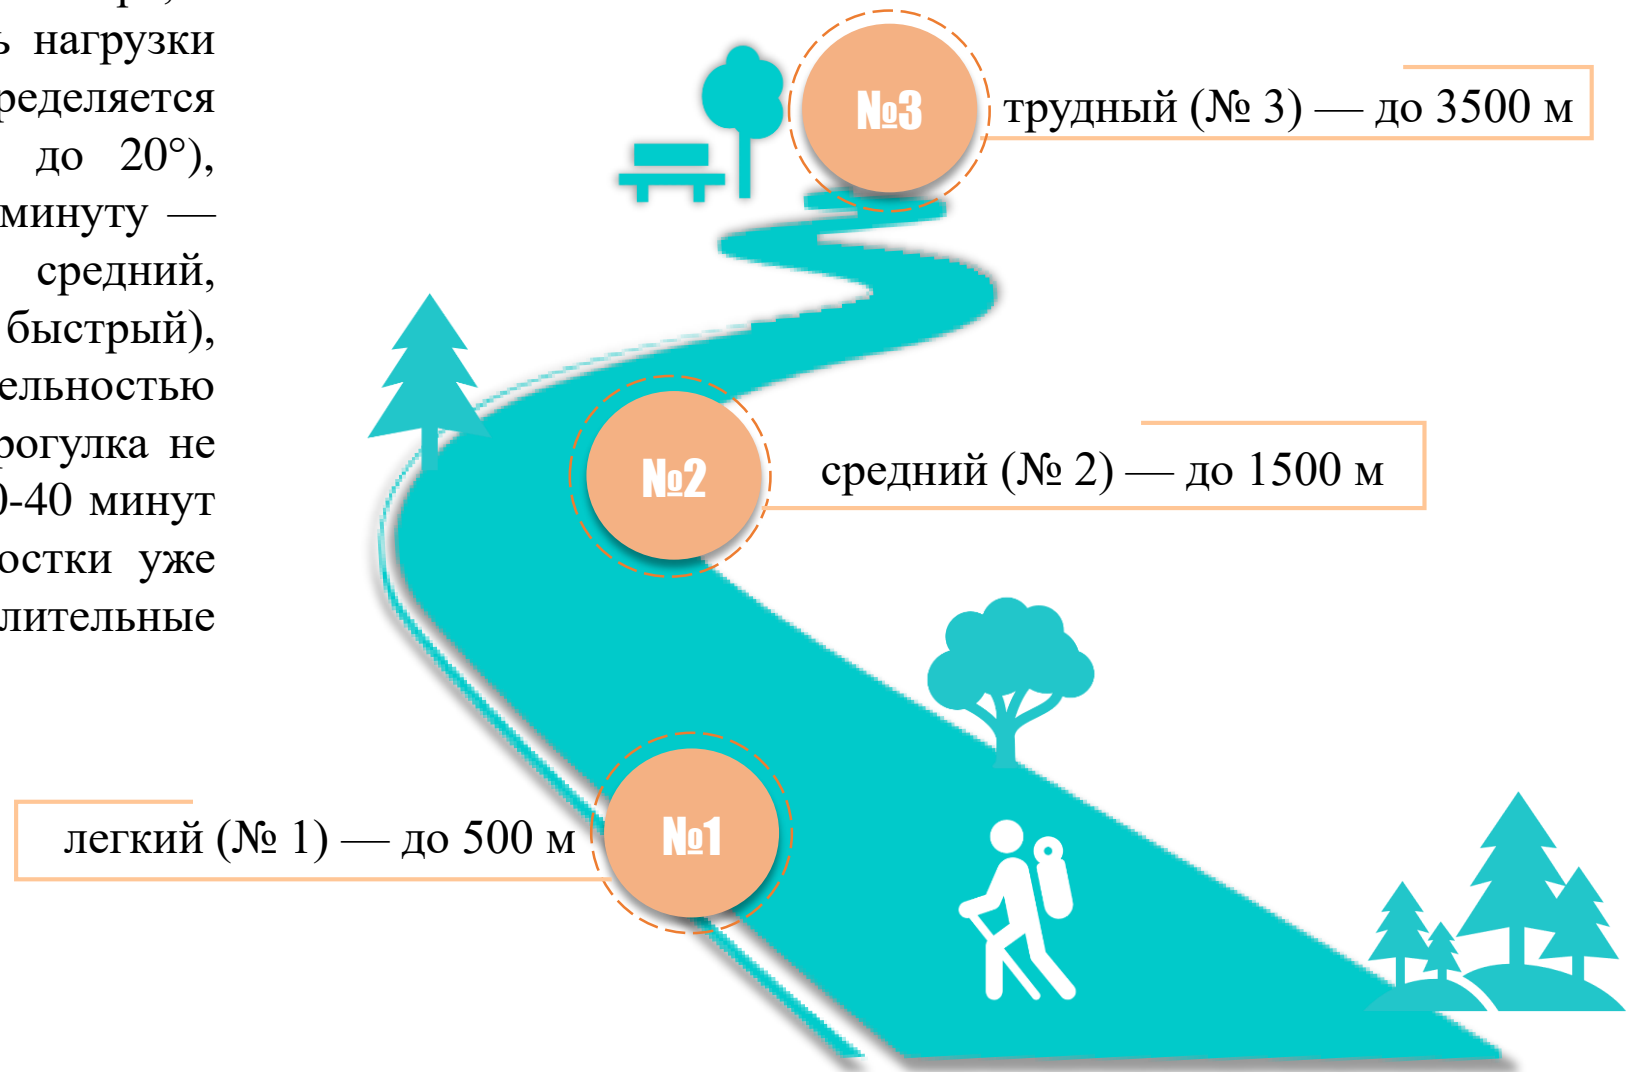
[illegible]ь нагрузки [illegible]ределяется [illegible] до 20°), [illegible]минуту — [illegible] средний, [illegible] быстрый), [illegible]ельностью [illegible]рогулка не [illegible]-40 минут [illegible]остки уже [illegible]лительные

№3

трудный (№ 3) — до 3500 м

№2

средний (№ 2) — до 1500 м

легкий (№ 1) — до 500 м

№1